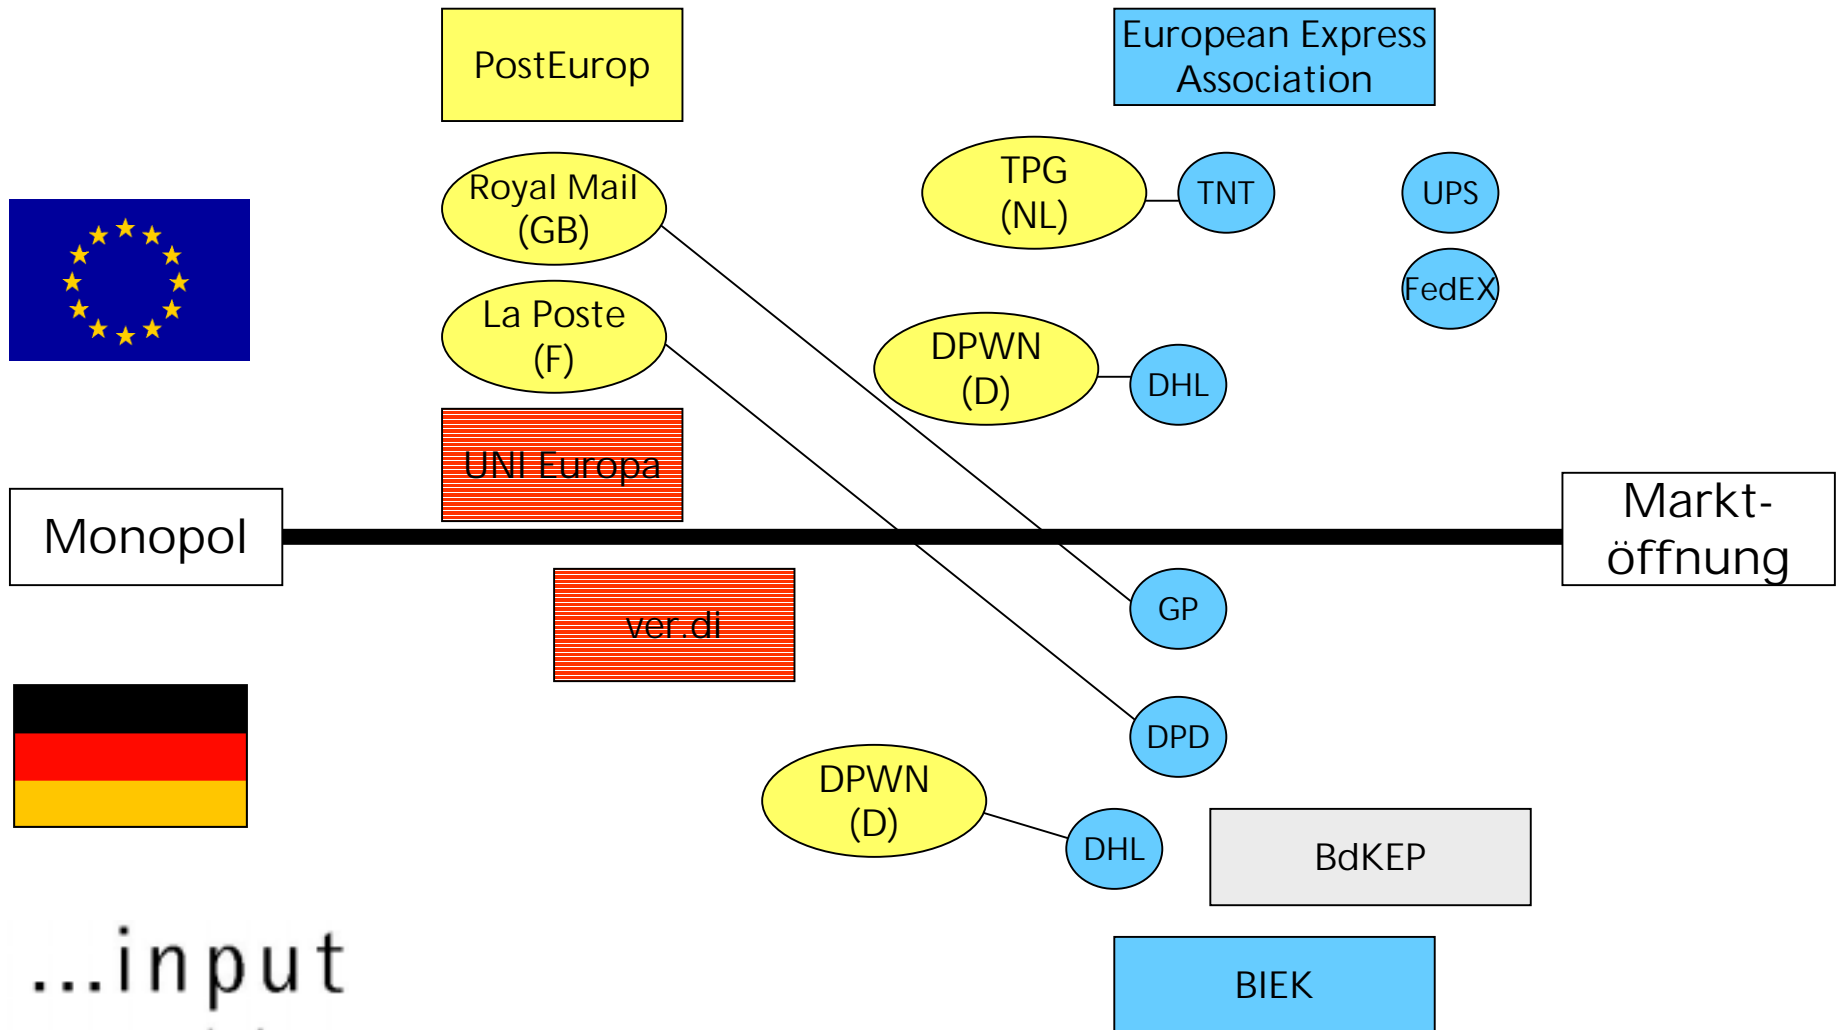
PostEurop

European Express Association

Royal Mail (GB)

TPG (NL)

TNT

UPS

FedEX

La Poste (F)

DPWN (D)

DHL

UNI Europa

Monopol

Markt-öffnung

ver.di

GP

DPD

DPWN (D)

DHL

BdKEP

...input

BIEK